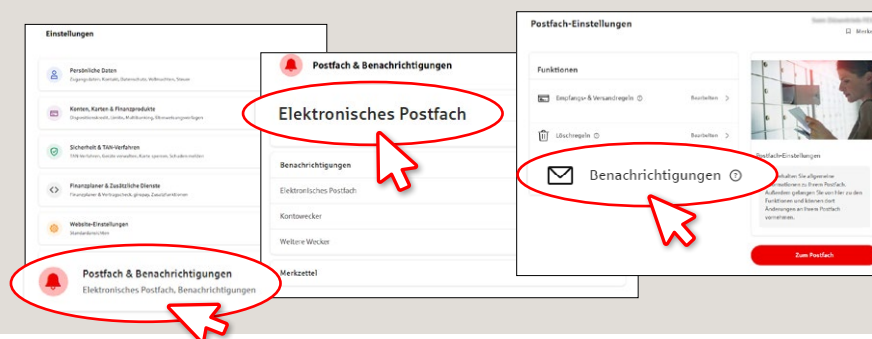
Einstellungen

Persönliche Daten
Eingangsdaten, Kontakt, Datenschutz, Vollmachten, Steuer

Konten, Karten & Finanzprodukte
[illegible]

Sicherheit & TAN-Verfahren
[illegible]

Finanzplaner & Zusätzliche Dienste
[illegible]

Website-Einstellungen
Standardansichten

Postfach & Benachrichtigungen
Elektronisches Postfach, Benachrichtigungen

Postfach & Benachrichtigungen

Elektronisches Postfach

Benachrichtigungen

Elektronisches Postfach

Kontowecker

Weitere Wecker

Merkzettel

Postfach-Einstellungen

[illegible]

Funktionen

Empfangs- & Versandregeln ⓘ
Bearbeiten >

Löschregeln ⓘ
Bearbeiten >

Benachrichtigungen ⓘ

Postfach-Einstellungen
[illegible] Sie allgemeine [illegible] zu Ihrem Postfach. Außerdem gelangen Sie von hier zu den Funktionen und können dort Änderungen an Ihrem Postfach vornehmen.

Zum Postfach